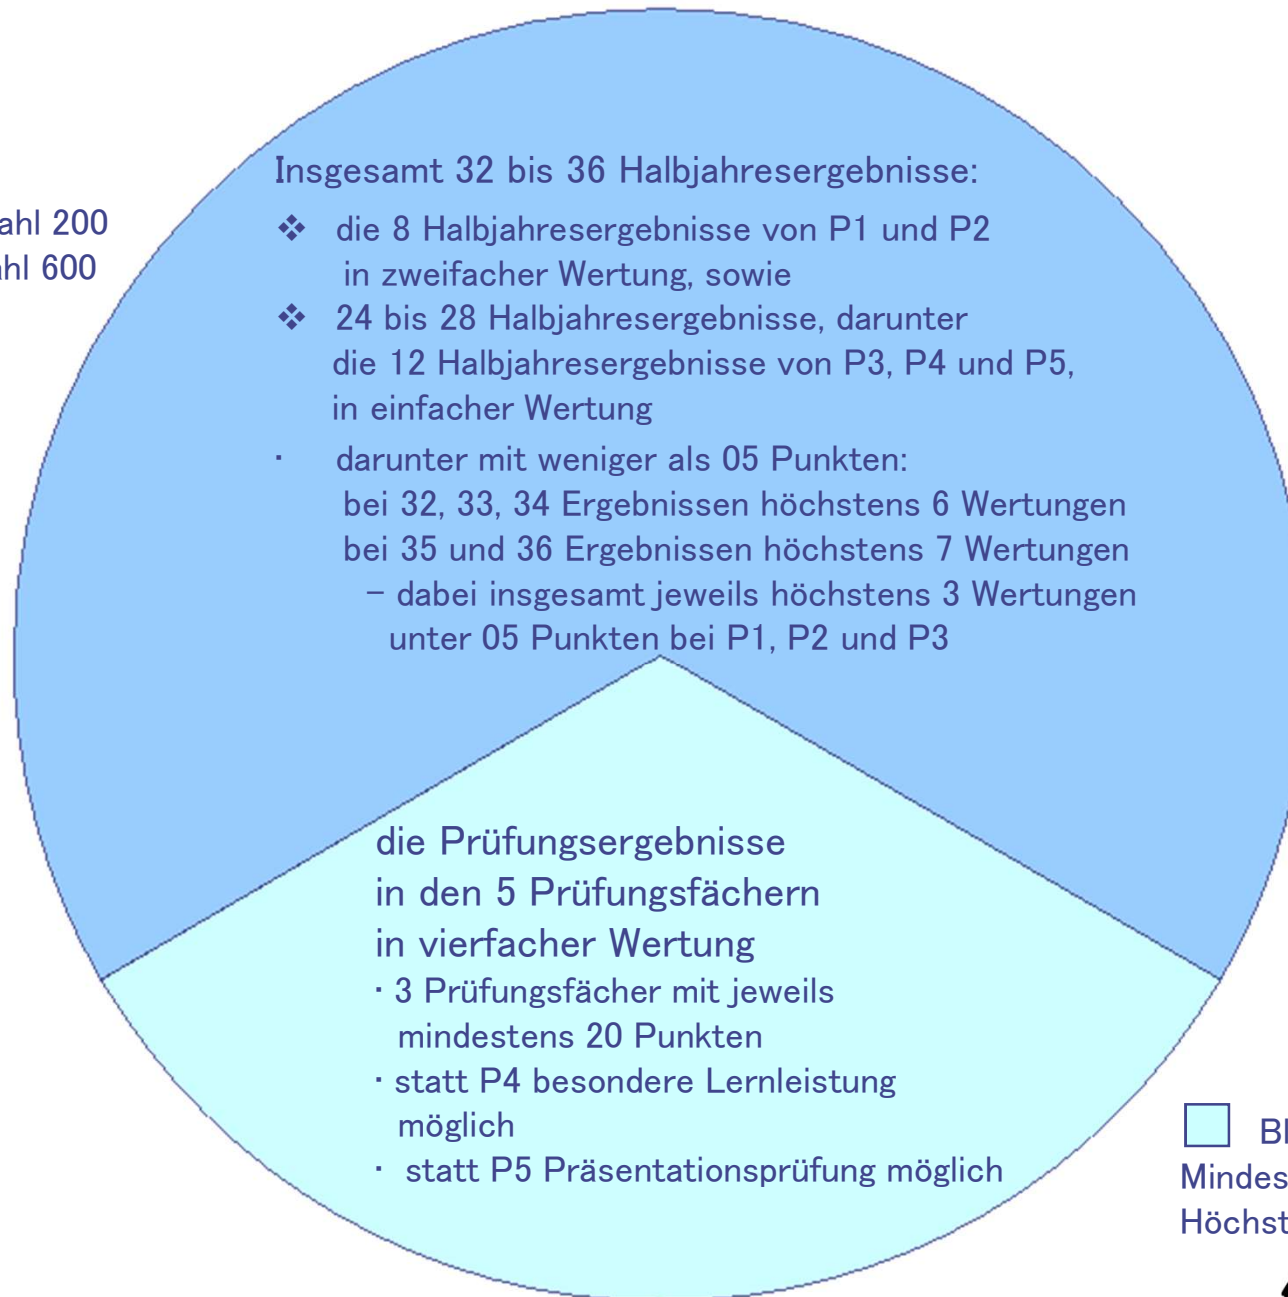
ahl 200
hl 600

Insgesamt 32 bis 36 Halbjahresergebnisse:

❖ die 8 Halbjahresergebnisse von P1 und P2 in zweifacher Wertung, sowie

❖ 24 bis 28 Halbjahresergebnisse, darunter die 12 Halbjahresergebnisse von P3, P4 und P5, in einfacher Wertung

· darunter mit weniger als 05 Punkten: bei 32, 33, 34 Ergebnissen höchstens 6 Wertungen bei 35 und 36 Ergebnissen höchstens 7 Wertungen – dabei insgesamt jeweils höchstens 3 Wertungen unter 05 Punkten bei P1, P2 und P3

die Prüfungsergebnisse in den 5 Prüfungsfächern in vierfacher Wertung

· 3 Prüfungsfächer mit jeweils mindestens 20 Punkten

· statt P4 besondere Lernleistung möglich

· statt P5 Präsentationsprüfung möglich

Bl
Mindes
Höchst